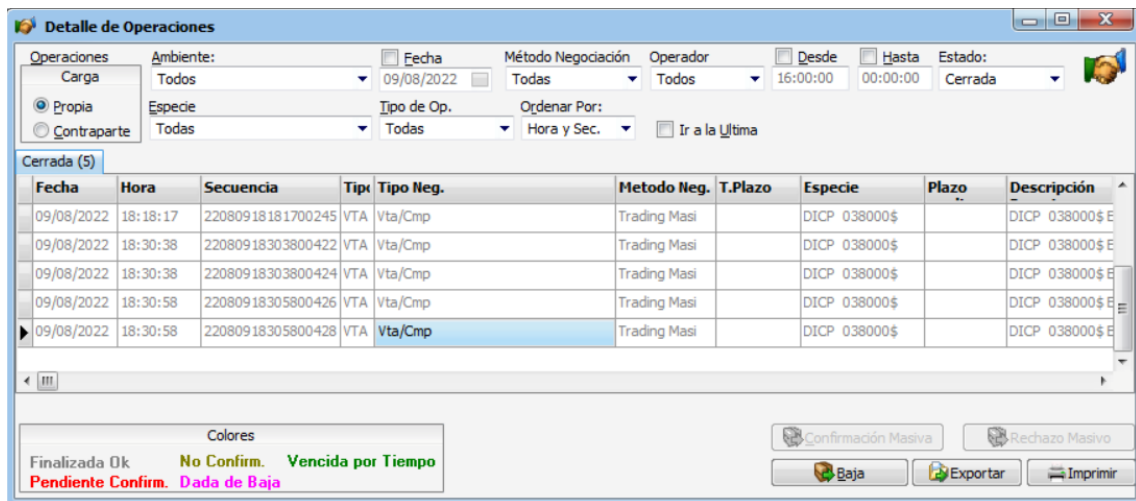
Detalle de Operaciones

Operaciones
Carga
Propia
Contraparte

Ambiente:
Todos

Fecha
09/08/2022

Método Negociación
Todas

Operador
Todos

Desde
16:00:00

Hasta
00:00:00

Estado:
Cerrada

Especie
Todas

Tipo de Op.
Todas

Ordenar Por:
Hora y Sec.

Ir a la Ultima

Cerrada (5)

| Fecha | Hora | Secuencia | Tipo | Tipo Neg. | Metodo Neg. | T.Plazo | Especie | Plazo | Descripción |
|---|---|---|---|---|---|---|---|---|---|
| 09/08/2022 | 18:18:17 | 22080918181700245 | VTA | Vta/Cmp | Trading Masi | | DICP 038000$ | | DICP 038000$ E |
| 09/08/2022 | 18:30:38 | 22080918303800422 | VTA | Vta/Cmp | Trading Masi | | DICP 038000$ | | DICP 038000$ E |
| 09/08/2022 | 18:30:38 | 22080918303800424 | VTA | Vta/Cmp | Trading Masi | | DICP 038000$ | | DICP 038000$ E |
| 09/08/2022 | 18:30:58 | 22080918305800426 | VTA | Vta/Cmp | Trading Masi | | DICP 038000$ | | DICP 038000$ E |
| 09/08/2022 | 18:30:58 | 22080918305800428 | VTA | Vta/Cmp | Trading Masi | | DICP 038000$ | | DICP 038000$ E |

Colores
Finalizada Ok
No Confirm.
Vencida por Tiempo
Pendiente Confirm.
Dada de Baja

Confirmación Masiva
Rechazo Masivo
Baja
Exportar
Imprimir